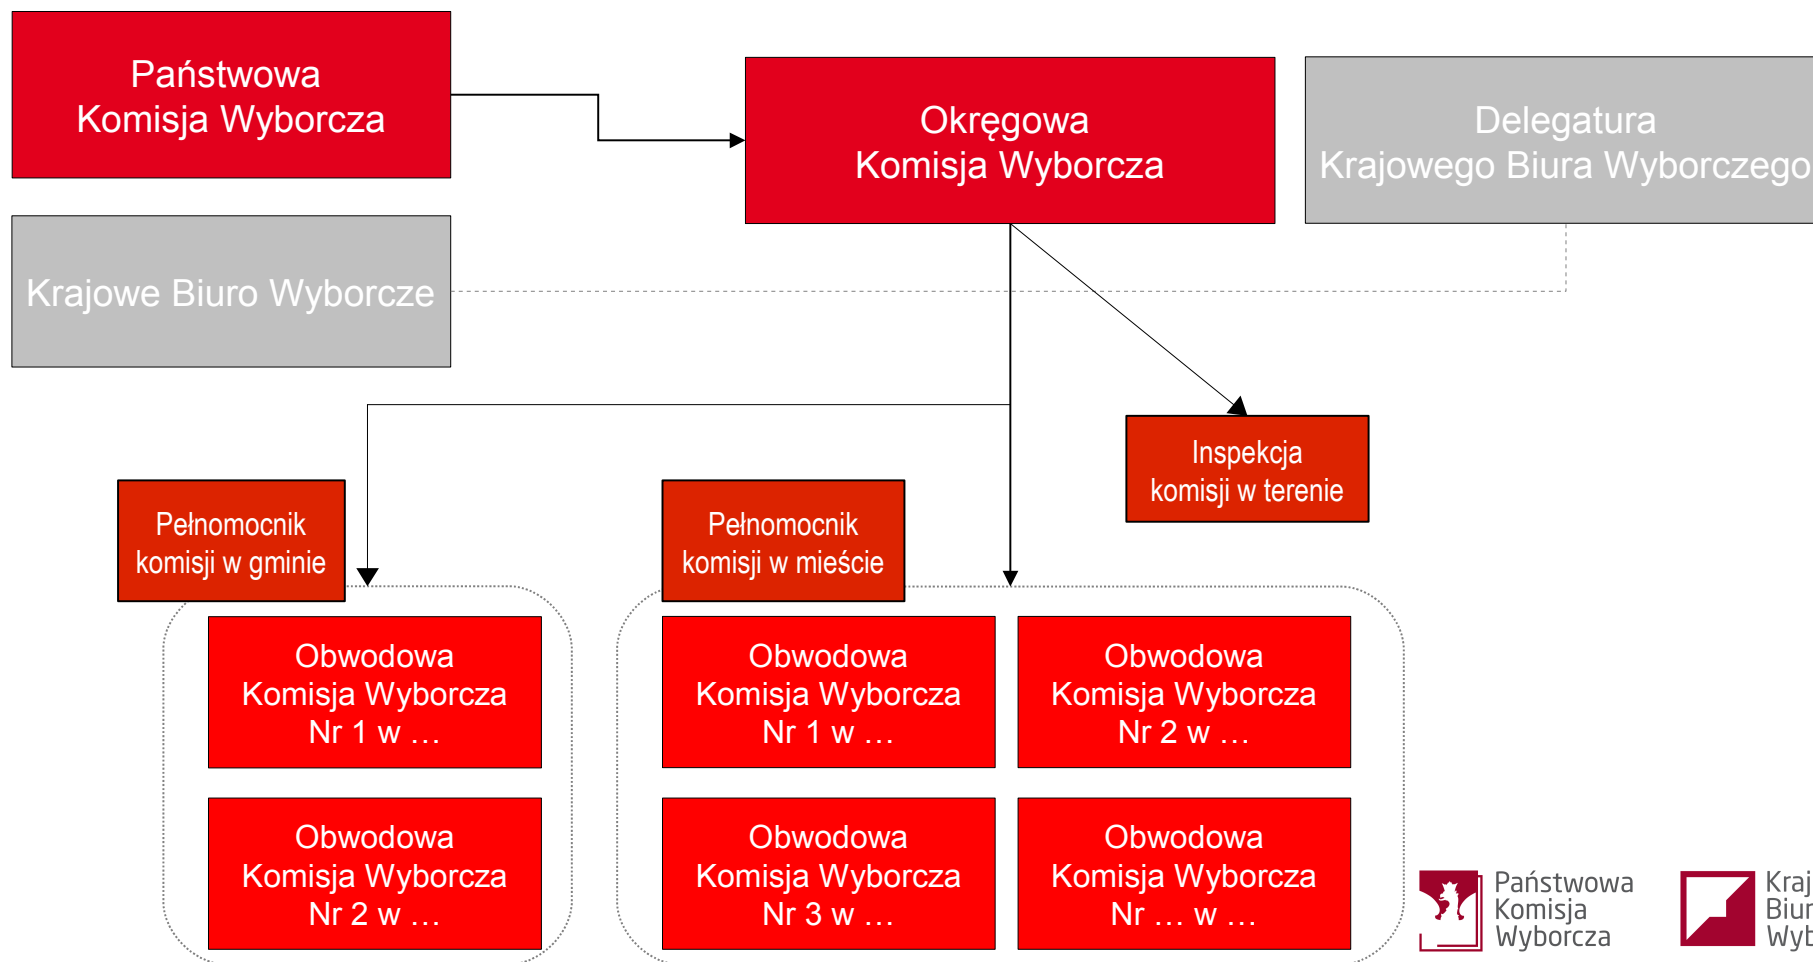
Państwowa Komisja Wyborcza

Okręgowa Komisja Wyborcza

Delegatura Krajowego Biura Wyborczego

Krajowe Biuro Wyborcze

Inspekcja komisji w terenie

Pełnomocnik komisji w gminie

Pełnomocnik komisji w mieście

Obwodowa Komisja Wyborcza Nr 1 w …

Obwodowa Komisja Wyborcza Nr 2 w …

Obwodowa Komisja Wyborcza Nr 1 w …

Obwodowa Komisja Wyborcza Nr 2 w …

Obwodowa Komisja Wyborcza Nr 3 w …

Obwodowa Komisja Wyborcza Nr … w …

Państwowa Komisja Wyborcza

Kraj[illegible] Biur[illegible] Wyb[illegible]